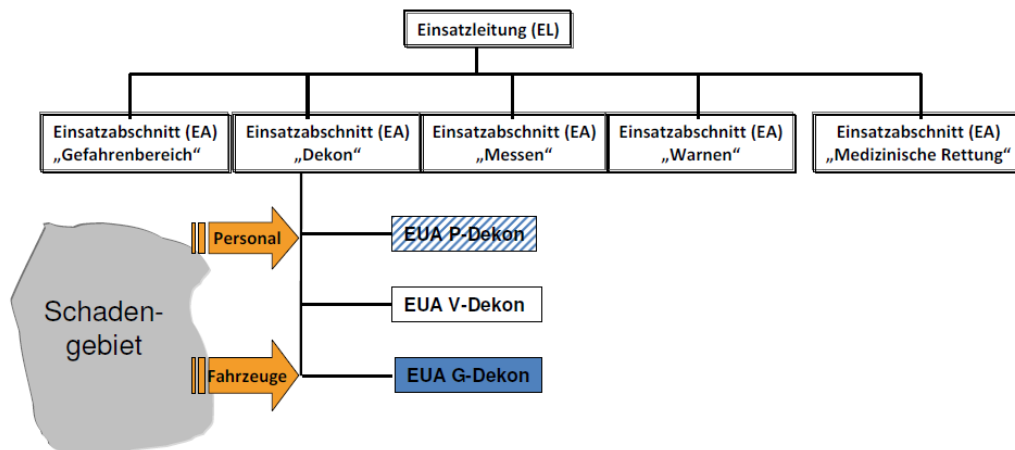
Einsatzleitung (EL)

Einsatzabschnitt (EA) „Gefahrenbereich“

Einsatzabschnitt (EA) „Dekon“

Einsatzabschnitt (EA) „Messen“

Einsatzabschnitt (EA) „Warnen“

Einsatzabschnitt (EA) „Medizinische Rettung“

Schaden-gebiet

Personal

Fahrzeuge

EUA P-Dekon

EUA V-Dekon

EUA G-Dekon